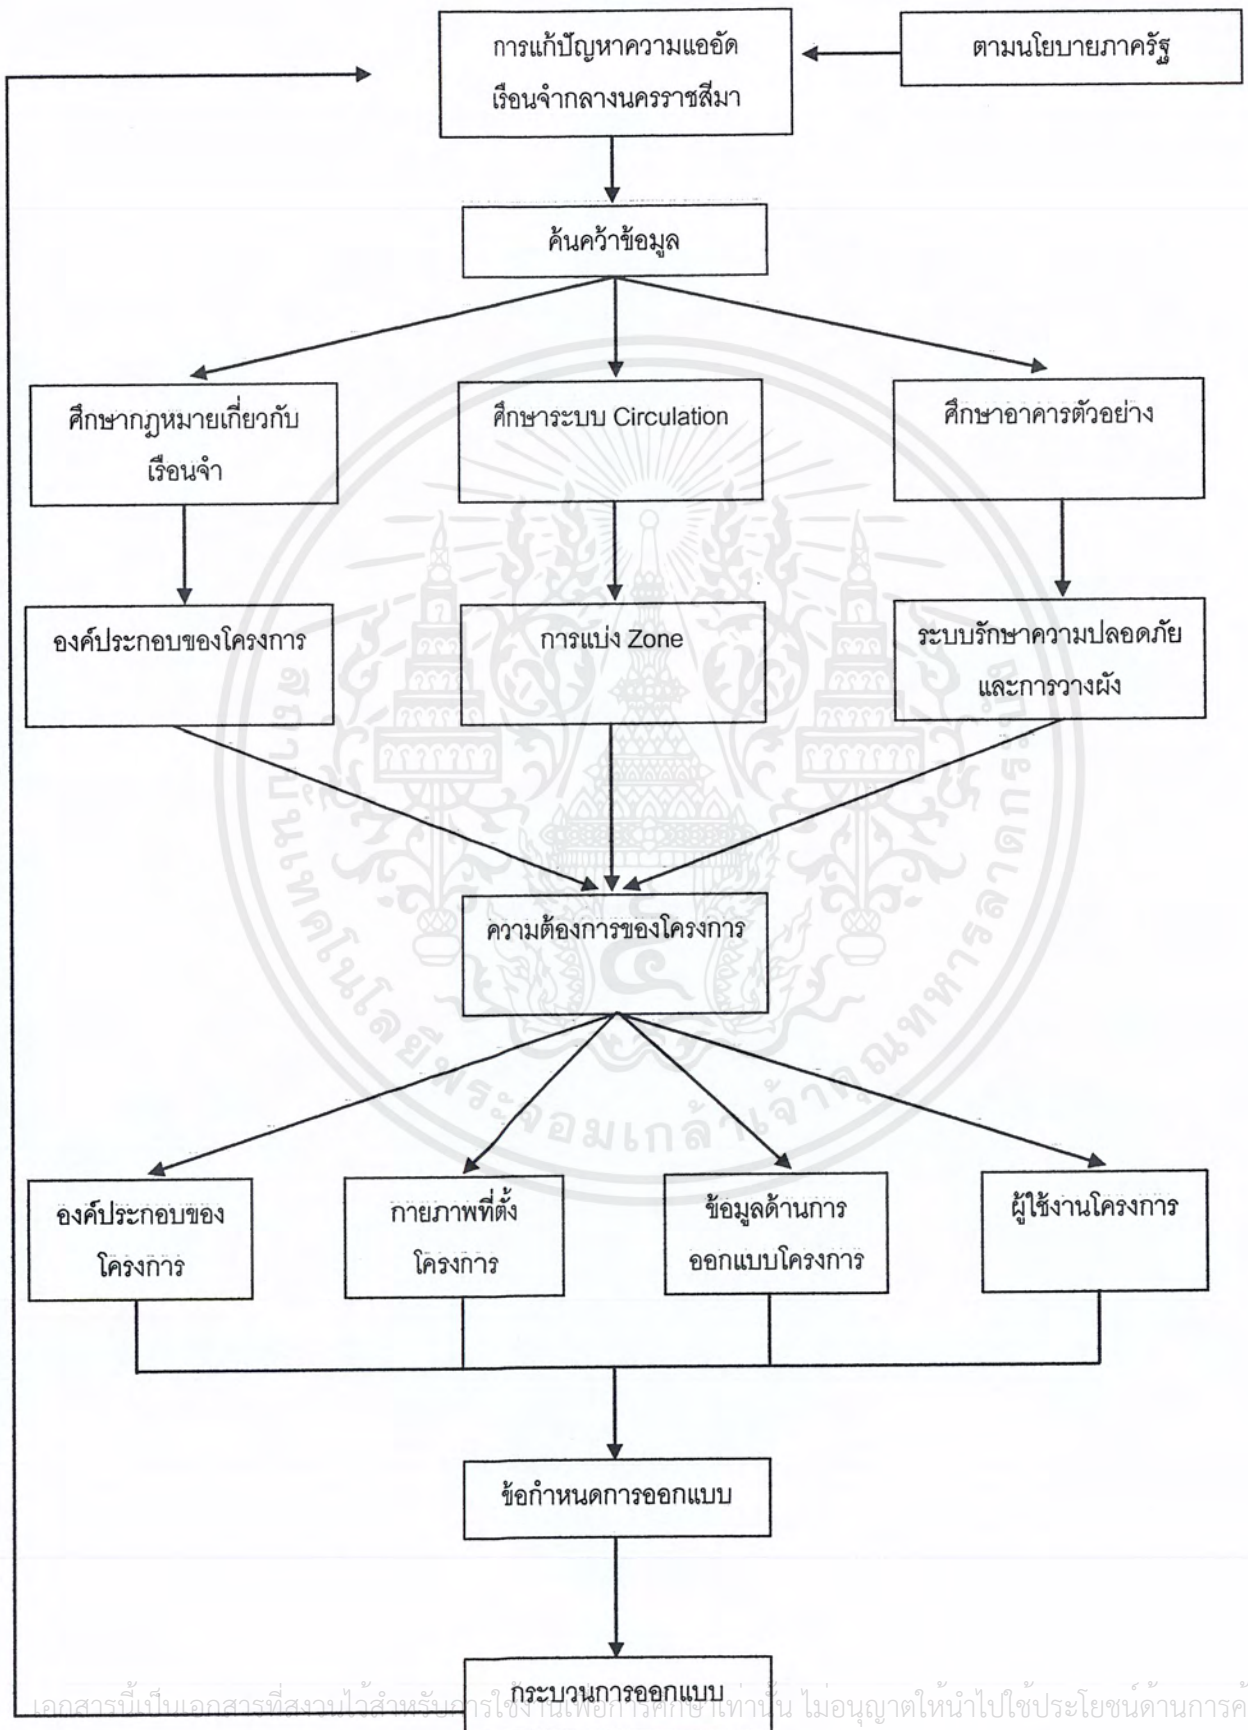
การแก้ปัญหาความแออัดเรือนจำกลางนครราชสีมา

ตามนโยบายภาครัฐ

ค้นคว้าข้อมูล

ศึกษากฎหมายเกี่ยวกับเรือนจำ

ศึกษาระบบ Circulation

ศึกษาอาคารตัวอย่าง

องค์ประกอบของโครงการ

การแบ่ง Zone

ระบบรักษาความปลอดภัยและการวางผัง

ความต้องการของโครงการ

องค์ประกอบของโครงการ

กายภาพที่ตั้งโครงการ

ข้อมูลด้านการออกแบบโครงการ

ผู้ใช้งานโครงการ

ข้อกำหนดการออกแบบ

กระบวนการออกแบบ

สถาบันเทคโนโลยีพระจอมเกล้าเจ้าคุณทหารลาดกระบัง

เอกสารนี้เป็นเอกสารที่สงวนไว้สำหรับการใช้งานเพื่อการศึกษาเท่านั้น ไม่อนุญาตให้นำไปใช้ประโยชน์ด้านการค้